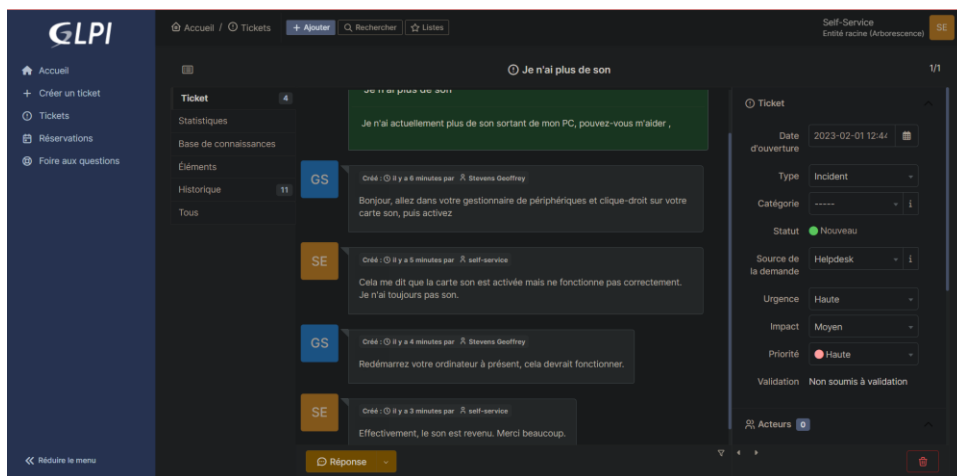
GLPI

Accueil / Tickets + Ajouter Rechercher Listes

Self-Service
Entité racine (Arborescence)
SE

Accueil
+ Créer un ticket
Tickets
Réservations
Foire aux questions

Je n'ai plus de son
1/1

Ticket 4
Statistiques
Base de connaissances
Éléments
Historique 11
Tous

Je n'ai plus de son

Je n'ai actuellement plus de son sortant de mon PC, pouvez-vous m'aider ,

GS
Créé : il y a 6 minutes par Stevens Geoffrey
Bonjour, allez dans votre gestionnaire de périphériques et clique-droit sur votre carte son, puis activez

SE
Créé : il y a 5 minutes par self-service
Cela me dit que la carte son est activée mais ne fonctionne pas correctement. Je n'ai toujours pas son.

GS
Créé : il y a 4 minutes par Stevens Geoffrey
Redémarrez votre ordinateur à présent, cela devrait fonctionner.

SE
Créé : il y a 3 minutes par self-service
Effectivement, le son est revenu. Merci beaucoup.

Ticket
Date d'ouverture 2023-02-01 12:4
Type Incident
Catégorie -----
Statut Nouveau
Source de la demande Helpdesk
Urgence Haute
Impact Moyen
Priorité Haute
Validation Non soumis à validation

Acteurs 0

Réduire le menu

Réponse